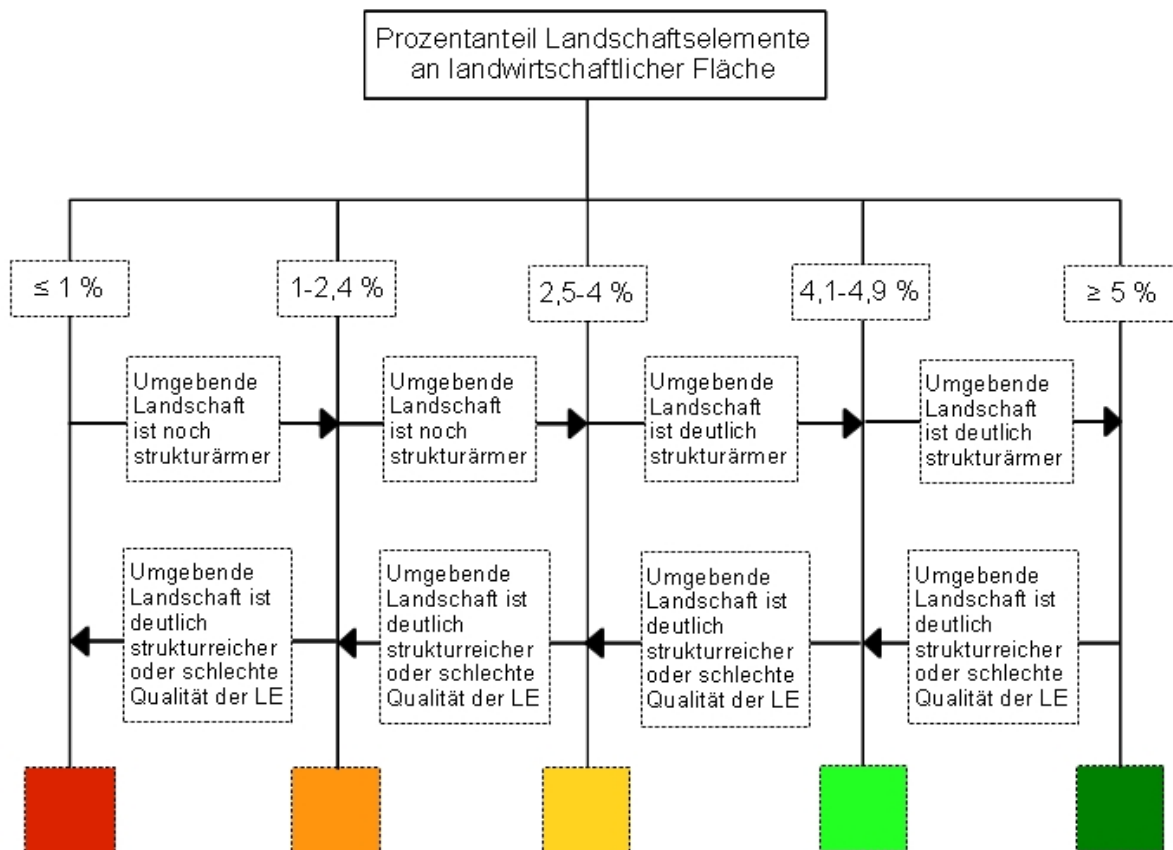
Prozentanteil Landschaftselemente an landwirtschaftlicher Fläche

≤ 1 %

1-2,4 %

2,5-4 %

4,1-4,9 %

≥ 5 %

Umgebende Landschaft ist noch strukturärmer

Umgebende Landschaft ist noch strukturärmer

Umgebende Landschaft ist deutlich strukturärmer

Umgebende Landschaft ist deutlich strukturärmer

Umgebende Landschaft ist deutlich strukturreicher oder schlechte Qualität der LE

Umgebende Landschaft ist deutlich strukturreicher oder schlechte Qualität der LE

Umgebende Landschaft ist deutlich strukturreicher oder schlechte Qualität der LE

Umgebende Landschaft ist deutlich strukturreicher oder schlechte Qualität der LE